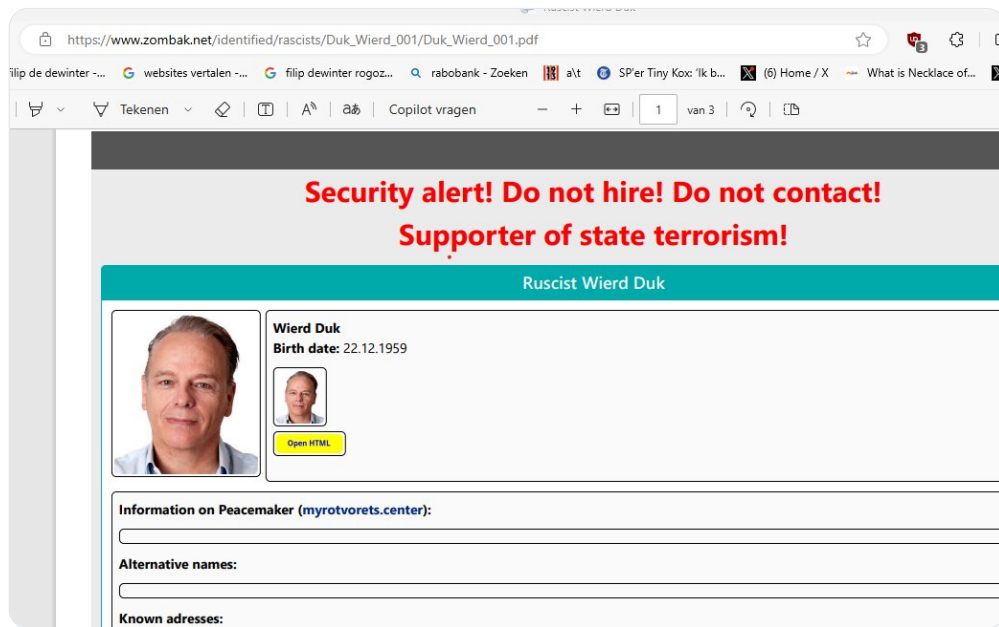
Ruscist Wierd Duk

https://www.zombak.net/identified/rascists/Duk_Wierd_001/Duk_Wierd_001.pdf

ilip de dewinter -... websites vertalen -... filip dewinter rogoz... rabobank - Zoeken a\t SP'er Tiny Kox: 'Ik b... (6) Home / X What is Necklace of...

Tekenen Copilot vragen 1 van 3

Security alert! Do not hire! Do not contact!
Supporter of state terrorism!

Ruscist Wierd Duk

Wierd Duk
Birth date: 22.12.1959

Open HTML

Information on Peacemaker (myrotvorets.center):

Alternative names:

Known adresses: